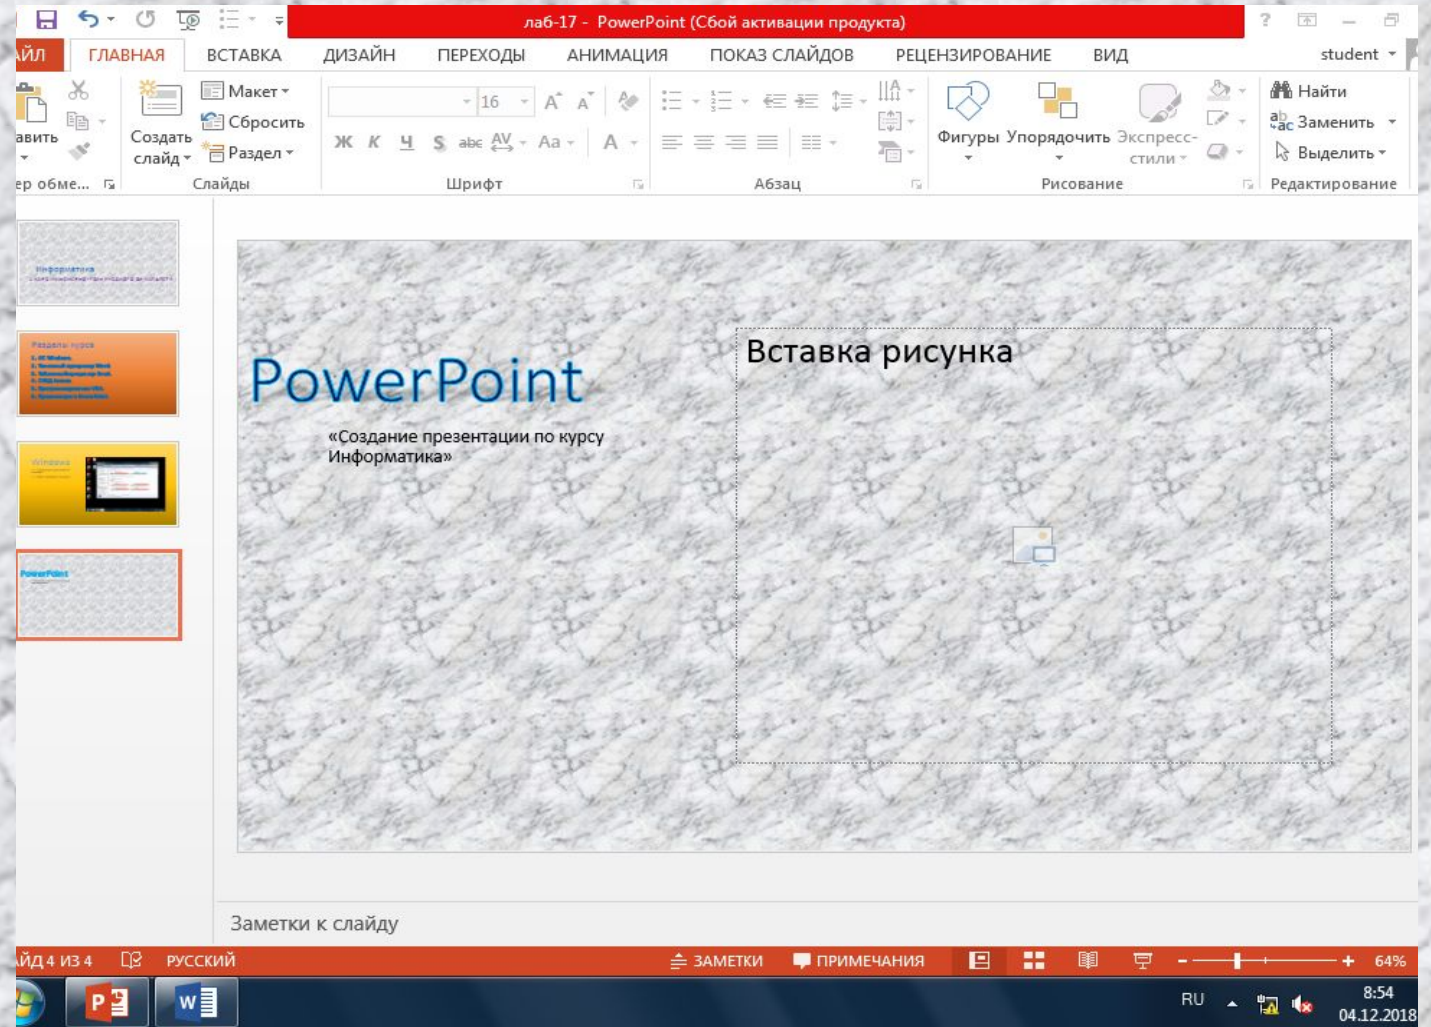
лаб-17 - PowerPoint (Сбой активации продукта)

?

АЙЛ ГЛАВНАЯ ВСТАВКА ДИЗАЙН ПЕРЕХОДЫ АНИМАЦИЯ ПОКАЗ СЛАЙДОВ РЕЦЕНЗИРОВАНИЕ ВИД student

авить

Создать слайд

Макет

Сбросить

Раздел

16

Ж К Ч S abc AV Aa A

Фигуры Упорядочить Экспресс-стили

Найти

Заменить

Выделить

ер обме...

Слайды

Шрифт

Абзац

Рисование

Редактирование

PowerPoint

«Создание презентации по курсу Информатика»

Вставка рисунка

Заметки к слайду

АЙД 4 ИЗ 4 РУССКИЙ ЗАМЕТКИ ПРИМЕЧАНИЯ 64%

RU 8:54 04.12.2018